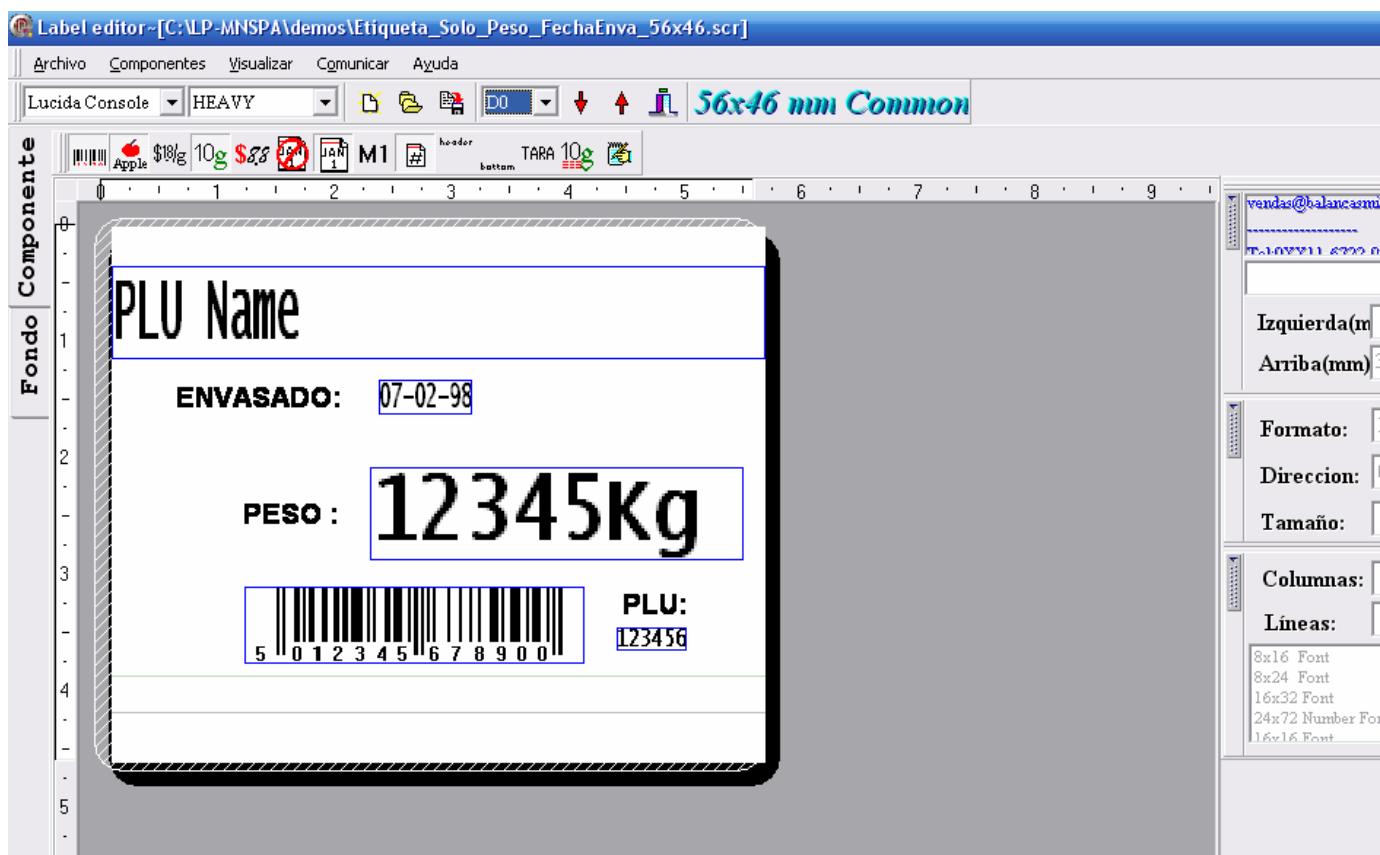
Label editor~[C:\LP-MNSPA\demos\Etiqueta_Solo_Peso_FechaEnva_56x46.scr]

Archivo Componentes Visualizar Comunicar Ayuda

Lucida Console HEAVY D0 56x46 mm Common

Componente Fondo

Apple $18/g 10g $88 JAN 1 M1 # header bottom TARA 10g

0 1 2 3 4 5 6 7 8 9

0 1 2 3 4 5

PLU Name

ENVASADO: 07-02-98

PESO : 12345Kg

5 012345 678900

PLU:
123456

vendas@balancasm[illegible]
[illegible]
Tel:0XX11 6722 0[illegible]

Izquierda(m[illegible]
Arriba(mm)

Formato:
Direccion:
Tamaño:

Columnas:
Líneas:

8x16 Font
8x24 Font
16x32 Font
24x72 Number Fo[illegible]
16x16 Font